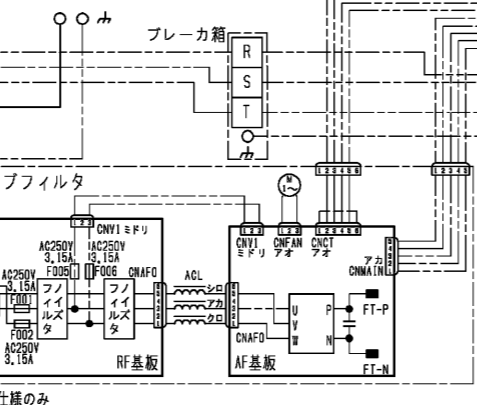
ブレーカ箱
R
S
T
プフィルタ
CNV1 ミドリ
1 2 3
AC250V 3.15A
AC250V 3.15A
F005
F006
CNAF0
AC250V 3.15A
F001
F002
AC250V 3.15A
ノイズフィルタ
ノイズフィルタ
ACL
シロ
アカ
クロ
RF基板
CNV1 ミドリ
CNFAN アオ
CNCT アオ
M 1~
1 2 3 4 5 6
1 2 3 4 5
アカ CNMAIN
CNAF0
U
V
W
P
N
FT-P
FT-N
AF基板
仕様のみ